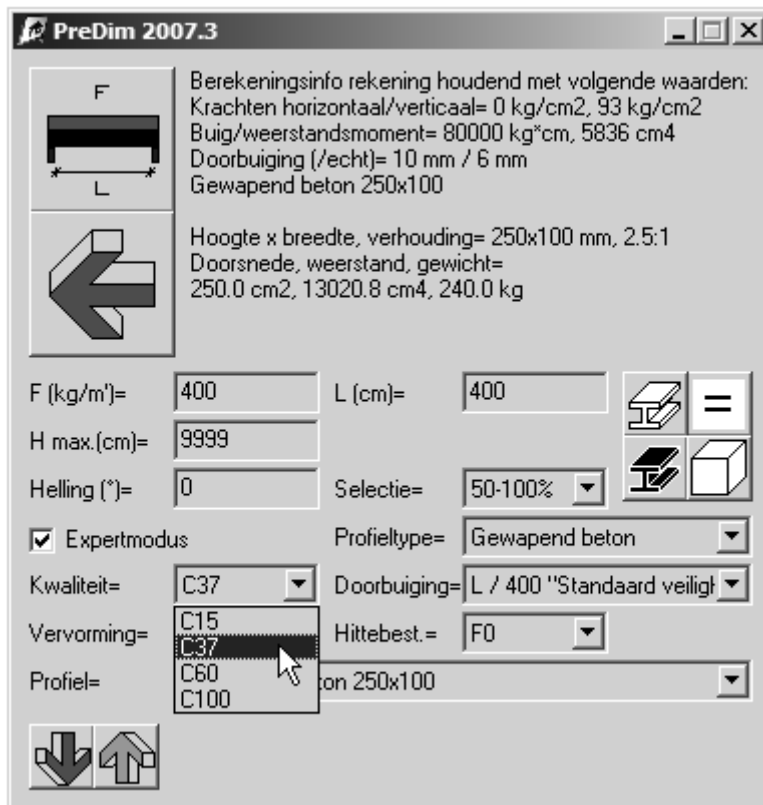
PreDim 2007.3

F
L

Berekeningsinfo rekening houdend met volgende waarden:
Krachten horizontaal/verticaal= 0 kg/cm2, 93 kg/cm2
Buig/weerstandsmoment= 80000 kg*cm, 5836 cm4
Doorbuiging (/echt)= 10 mm / 6 mm
Gewapend beton 250x100

Hoogte x breedte, verhouding= 250x100 mm, 2.5:1
Doorsnede, weerstand, gewicht=
250.0 cm2, 13020.8 cm4, 240.0 kg

F (kg/m')= 400
L (cm)= 400
=
H max.(cm)= 9999
Helling (°)= 0
Selectie= 50-100%
Expertmodus
Profieltype= Gewapend beton
Kwaliteit= C37
Doorbuiging= L / 400 "Standaard veiligh
Vervorming=
C15
C37
C60
C100
Hittebest.= F0
Profiel= ton 250x100